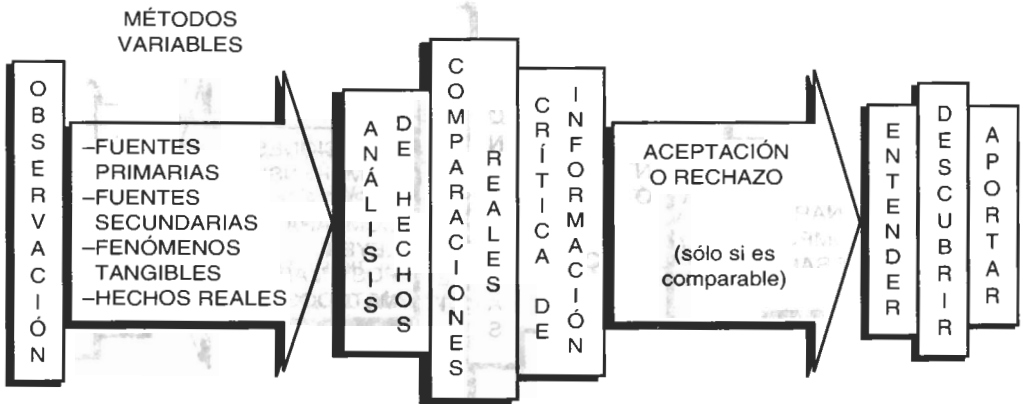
MÉTODOS VARIABLES

OBSERVACIÓN

–FUENTES PRIMARIAS
–FUENTES SECUNDARIAS
–FENÓMENOS TANGIBLES
–HECHOS REALES

ANÁLISIS DE HECHOS

COMPARACIONES REALES

CRÍTICA DE INFORMACIÓN

ACEPTACIÓN O RECHAZO

(sólo si es comparable)

ENTENDER

DESCUBRIR

APORTAR